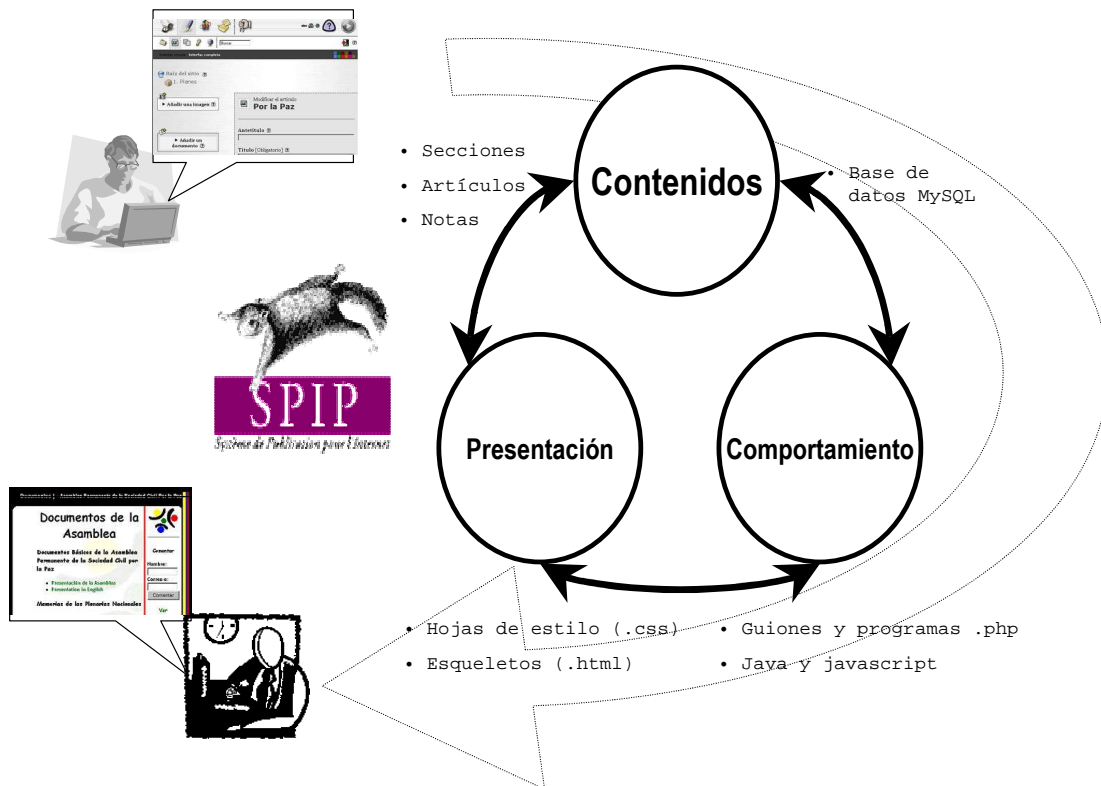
Interfaz completa

Raíz del sitio
L. Flores

Añadir una imagen

Añadir un documento

Modificar el artículo:
Por la Paz

Antetítulo

Título [Obligatorio]

• Secciones
• Artículos
• Notas

Contenidos

• Base de datos MySQL

SPIP
Système de Publication pour l'Internet

Presentación

Comportamiento

Documentos | Asamblea Permanente de la Sociedad Civil Por la Paz

Documentos de la Asamblea

Documentos Básicos de la Asamblea Permanente de la Sociedad Civil por la Paz

• Presentación de la Asamblea
• Presentation in English

Memorias de los Plenarios Nacionales

Comentar
Nombre:
Correo e:
Comentar
Ver

• Hojas de estilo (.css)
• Esqueletos (.html)

• Guiones y programas .php
• Java y javascript